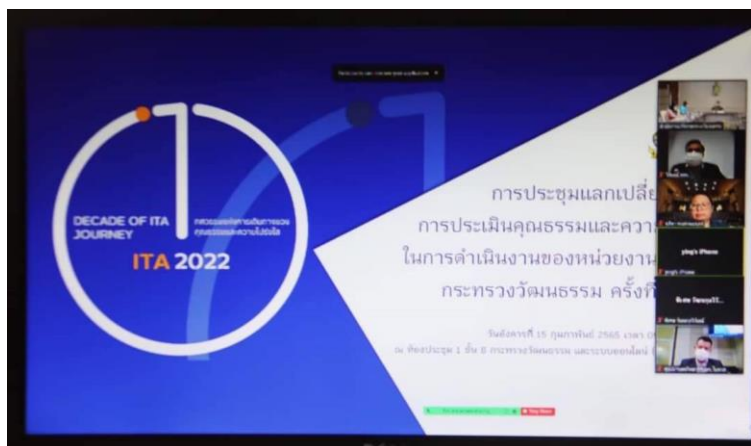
DECADE OF ITA JOURNEY

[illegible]

ITA 2022

การประชุมแลกเปลี่ย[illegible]

การประเมินคุณธรรมและความ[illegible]

ในการดำเนินงานของหน่วยงาน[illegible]

กระทรวงวัฒนธรรม ครั้งที่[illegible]

วันอังคารที่ 15 กุมภาพันธ์ 2565 เวลา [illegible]

ณ ห้องประชุม 1 ชั้น 8 กระทรวงวัฒนธรรม และระบบออนไลน์ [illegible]

ying's iPhone

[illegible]

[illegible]